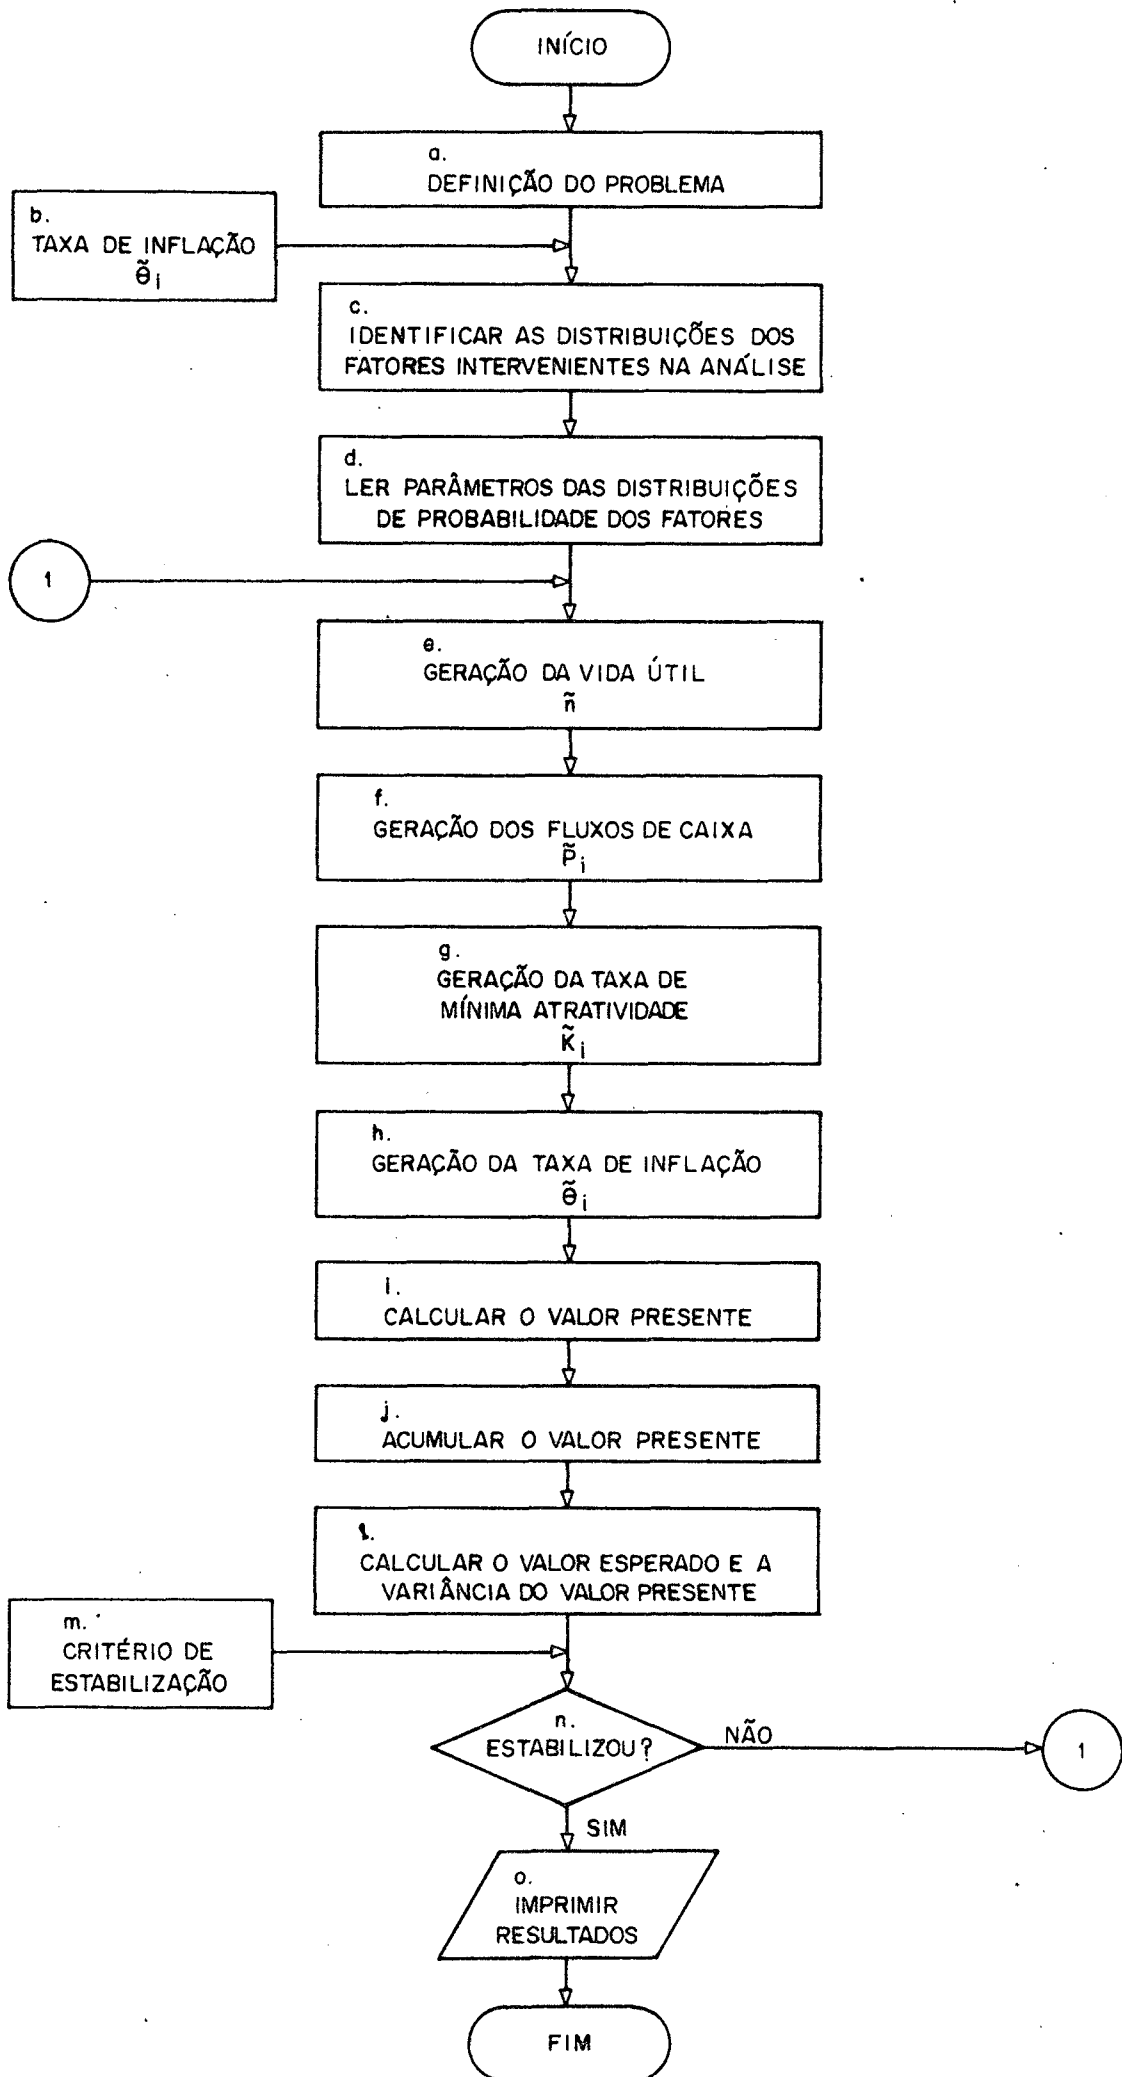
INÍCIO

a.
DEFINIÇÃO DO PROBLEMA

b.
TAXA DE INFLAÇÃO
$\tilde{\theta}_i$

c.
IDENTIFICAR AS DISTRIBUIÇÕES DOS FATORES INTERVENIENTES NA ANÁLISE

d.
LER PARÂMETROS DAS DISTRIBUIÇÕES DE PROBABILIDADE DOS FATORES

1

e.
GERAÇÃO DA VIDA ÚTIL
$\tilde{n}$

f.
GERAÇÃO DOS FLUXOS DE CAIXA
$\tilde{P}_i$

g.
GERAÇÃO DA TAXA DE MÍNIMA ATRATIVIDADE
$\tilde{K}_i$

h.
GERAÇÃO DA TAXA DE INFLAÇÃO
$\tilde{\theta}_i$

i.
CALCULAR O VALOR PRESENTE

j.
ACUMULAR O VALOR PRESENTE

l.
CALCULAR O VALOR ESPERADO E A VARIÂNCIA DO VALOR PRESENTE

m.
CRITÉRIO DE ESTABILIZAÇÃO

n.
ESTABILIZOU?

NÃO

1

SIM

o.
IMPRIMIR RESULTADOS

FIM